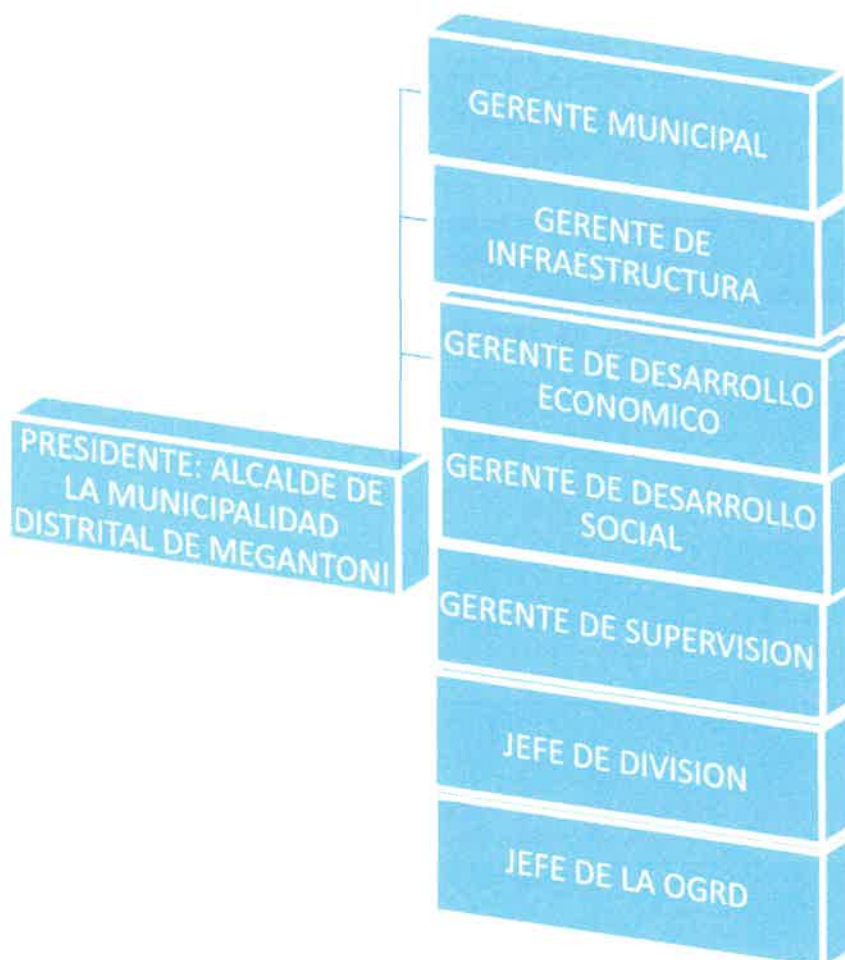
GERENTE MUNICIPAL

GERENTE DE INFRAESTRUCTURA

GERENTE DE DESARROLLO ECONOMICO

PRESIDENTE: ALCALDE DE LA MUNICIPALIDAD DISTRITAL DE MEGANTONI

GERENTE DE DESARROLLO SOCIAL

GERENTE DE SUPERVISION

JEFE DE DIVISION

JEFE DE LA OGRD